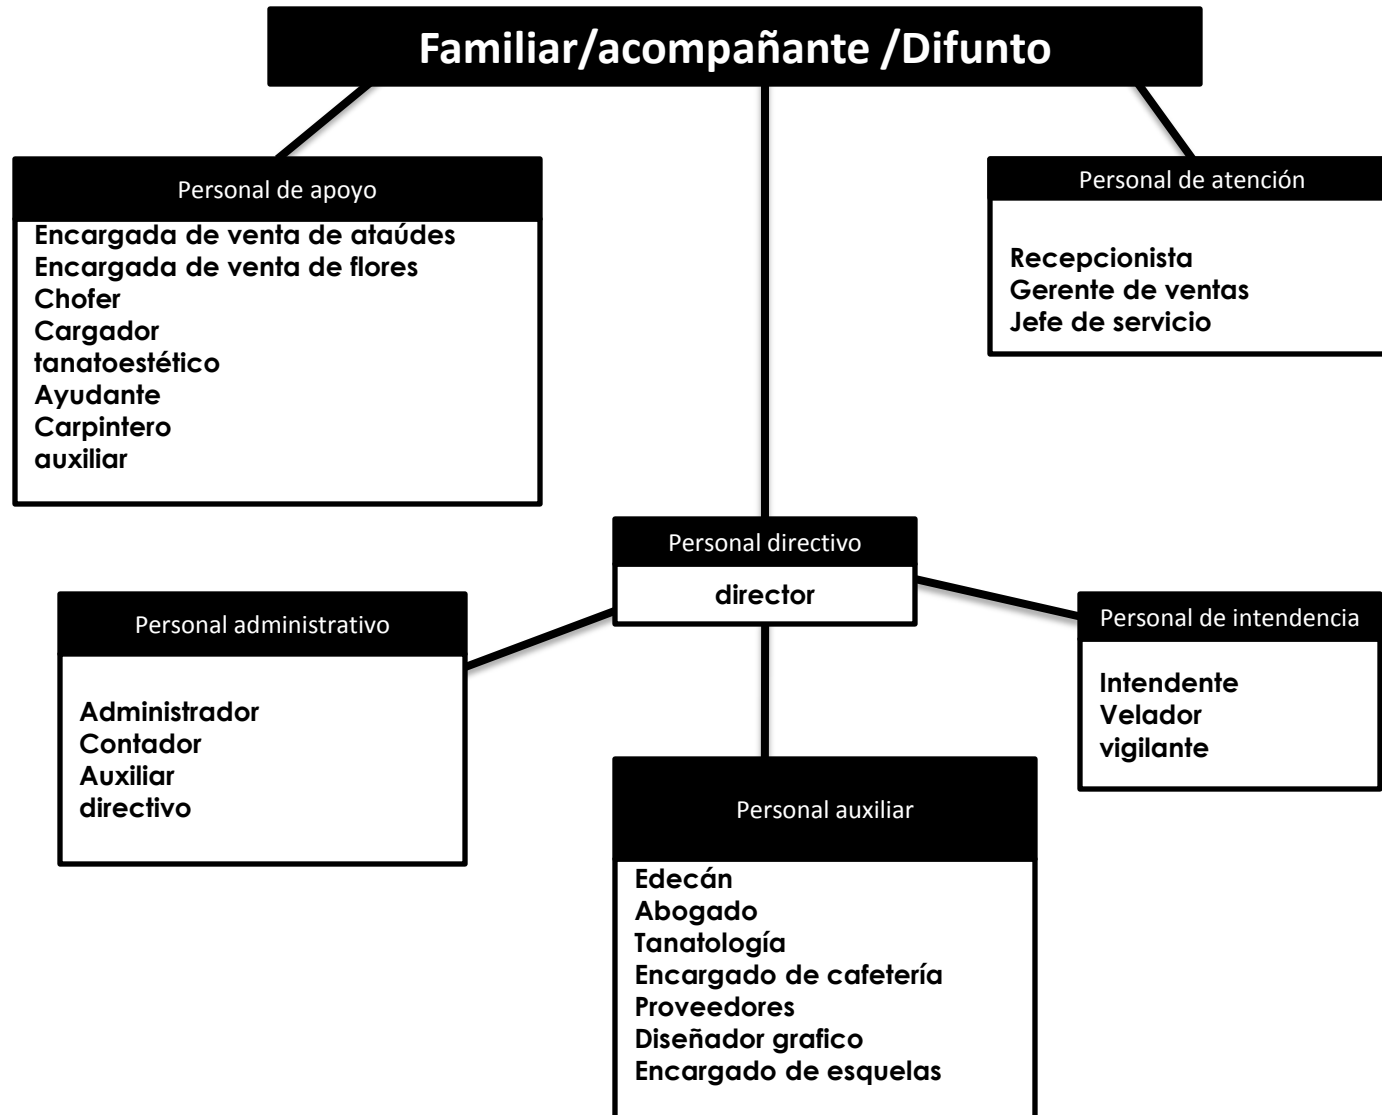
Familiar/acompañante /Difunto

Personal de apoyo

Encargada de venta de ataúdes
Encargada de venta de flores
Chofer
Cargador
tanatoestético
Ayudante
Carpintero
auxiliar

Personal de atención

Recepcionista
Gerente de ventas
Jefe de servicio

Personal directivo

director

Personal administrativo

Administrador
Contador
Auxiliar
directivo

Personal de intendencia

Intendente
Velador
vigilante

Personal auxiliar

Edecán
Abogado
Tanatología
Encargado de cafetería
Proveedores
Diseñador grafico
Encargado de esquelas